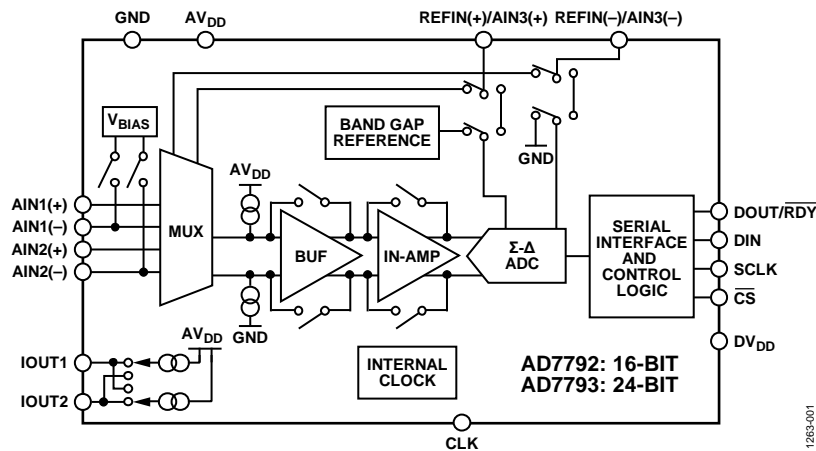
GND AV$_{DD}$

REFIN(+)/AIN3(+) REFIN(–)/AIN3(–)

V$_{BIAS}$

BAND GAP REFERENCE

GND

AV$_{DD}$

AIN1(+)
AIN1(–)
AIN2(+)
AIN2(–)

MUX

BUF

IN-AMP

Σ-Δ ADC

SERIAL INTERFACE AND CONTROL LOGIC

DOUT/$\overline{RDY}$
DIN
SCLK
$\overline{CS}$

DV$_{DD}$

GND

AV$_{DD}$

IOUT1

IOUT2

INTERNAL CLOCK

AD7792: 16-BIT
AD7793: 24-BIT

CLK

1263-001